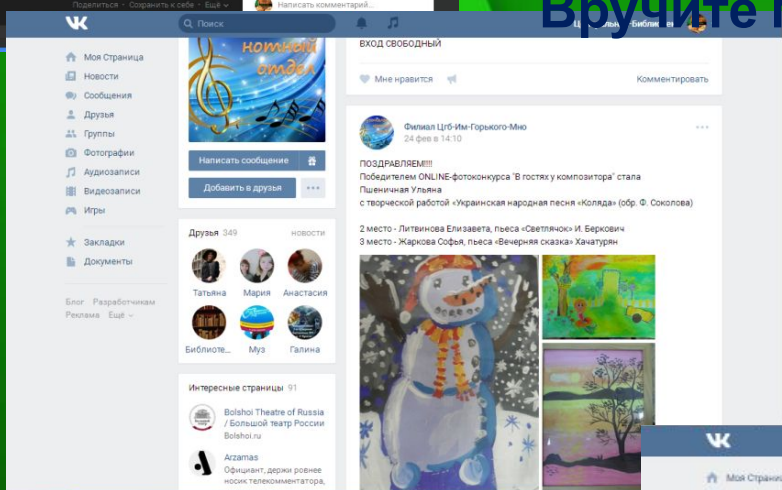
Поделиться · Сохранить к себе · Ещё
Написать комментарий...
Вручите
Поиск
Ц... Библ...

Моя Страница
Новости
Сообщения
Друзья
Группы
Фотографии
Аудиозаписи
Видеозаписи
Игры
Закладки
Документы

Блог Разработчикам
Реклама Ещё

нотный отдел

Написать сообщение
Добавить в друзья

Друзья 349 новости
Татьяна
Мария
Анастасия
Библиоте...
Муз
Галина

Интересные страницы 91
Bolshoi Theatre of Russia / Большой театр России
Bolshoi.ru
Arzamas
Официант, держи ровнее носик телекомментатора,

ВХОД СВОБОДНЫЙ

Мне нравится
Комментировать

Филиал Цгб-Им-Горького-Мю
24 фев в 14:10

ПОЗДРАВЛЯЕМ!!!!
Победителем ONLINE-фотоконкурса "В гостях у композитора" стала Пшеничная Ульяна
с творческой работой «Украинская народная песня «Коляда» (обр. Ф. Соколова)

2 место - Литвинова Елизавета, пьеса «Светлячок» И. Беркович
3 место - Жаркова София, пьеса «Вечерняя сказка» Хачатурян

Моя Страни